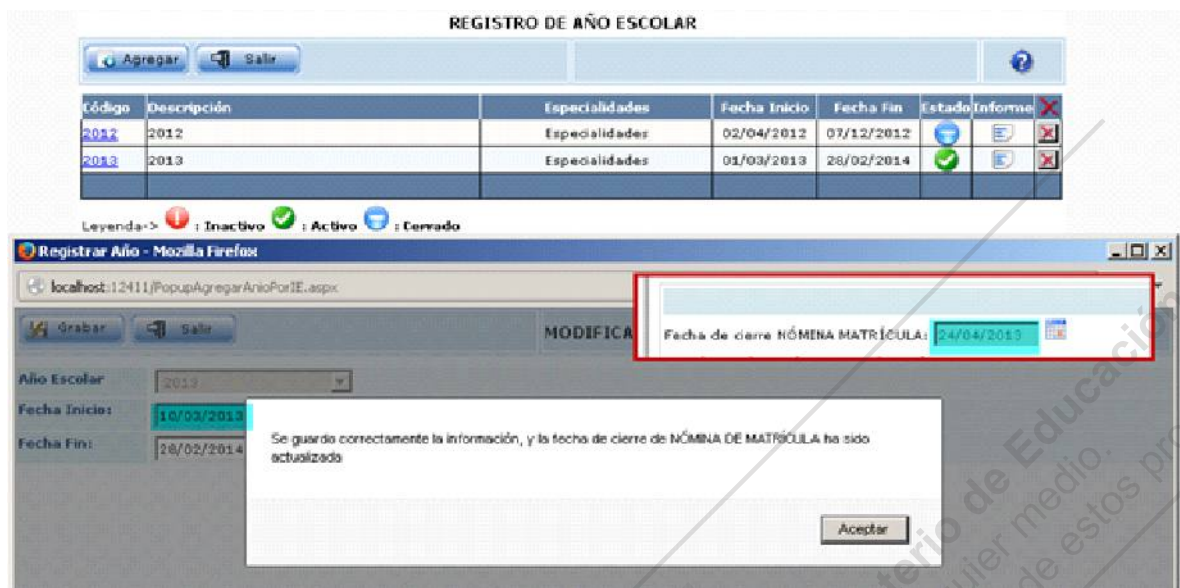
REGISTRO DE AÑO ESCOLAR

Agregar Salir

| Código | Descripción | Especialidades | Fecha Inicio | Fecha Fin | Estado | Informe |
|---|---|---|---|---|---|---|
| 2012 | 2012 | Especialidades | 02/04/2012 | 07/12/2012 | | |
| 2013 | 2013 | Especialidades | 01/03/2013 | 28/02/2014 | | |

Leyenda-> : Inactivo : Activo : Cerrado

Registrar Año - Mozilla Firefox

localhost:12411/PopupAgregarAnioPorIE.aspx

Grabar Salir

MODIFICA

Fecha de cierre NÓMINA MATRÍCULA: 24/04/2013

Año Escolar 2013

Fecha Inicio: 10/03/2013

Fecha Fin: 28/02/2014

Se guardo correctamente la información, y la fecha de cierre de NÓMINA DE MATRÍCULA ha sido actualizada

Aceptar

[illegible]terio de Educación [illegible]uier medio. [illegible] de estos pr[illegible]